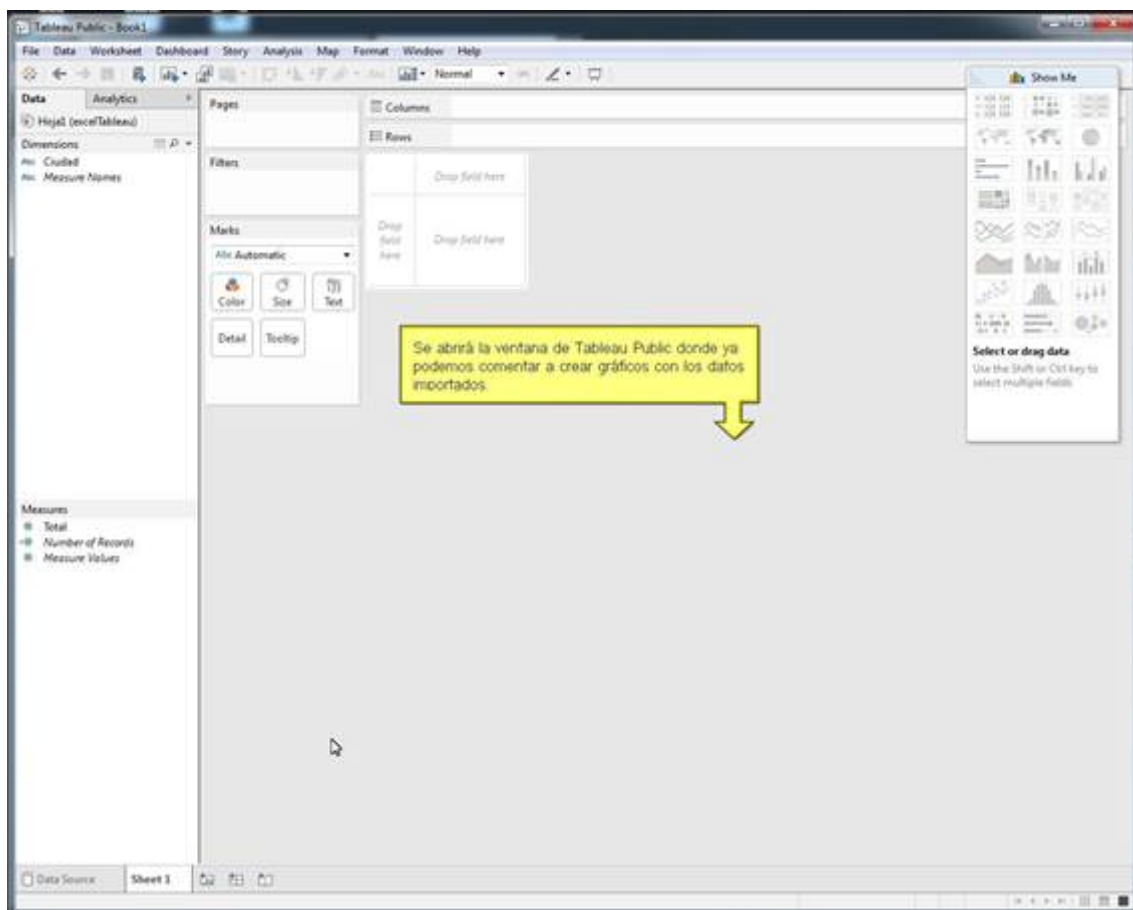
Tableau Public - Book1

File Data Worksheet Dashboard Story Analysis Map Format Window Help

Normal

Data Analytics

Hoja1 (excelTableau)

Dimensions
Ciudad
Measure Names

Pages

Filters

Marks
Automatic
Color Size Text
Detail Tooltip

Columns

Rows

Drop field here

Drop field here

Drop field here

Show Me

Select or drag data
Use the Shift or Ctrl key to select multiple fields

Se abrirá la ventana de Tableau Public donde ya podemos comentar a crear gráficos con los datos importados.

Measures
Total
Number of Records
Measure Values

Data Source Sheet 1